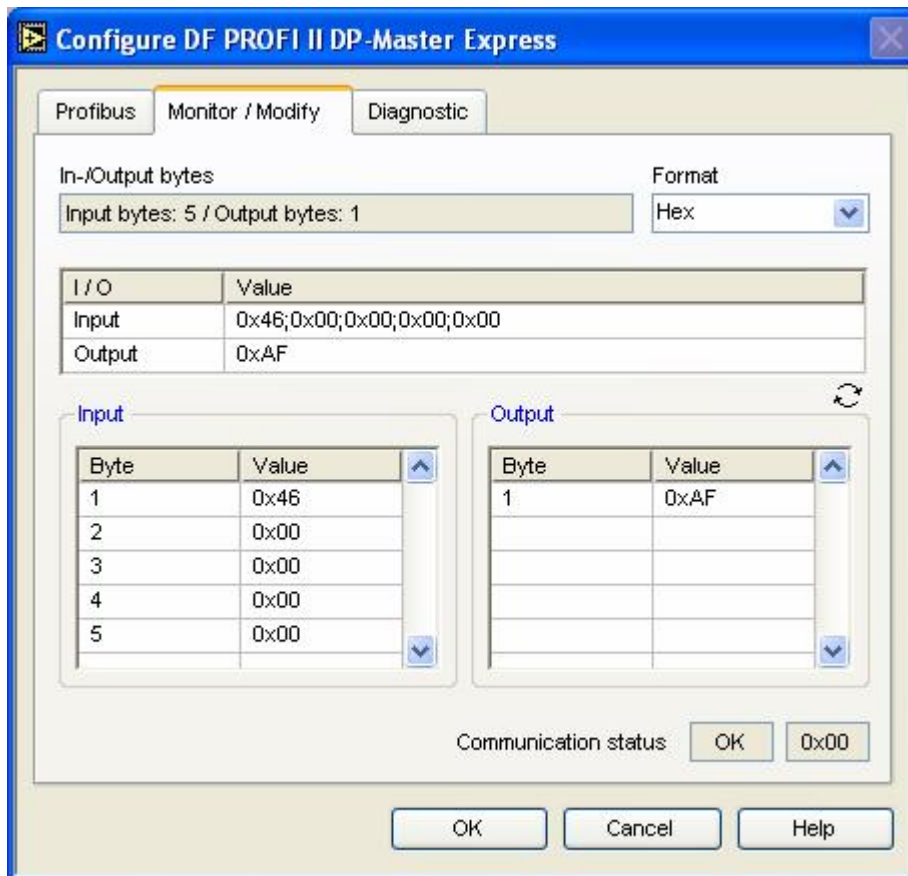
Configure DF PROFI II DP-Master Express

Profibus | Monitor / Modify | Diagnostic

In-/Output bytes
Input bytes: 5 / Output bytes: 1

Format
Hex

| I / O | Value |
|---|---|
| Input | 0x46;0x00;0x00;0x00;0x00 |
| Output | 0xAF |

Input

| Byte | Value |
|---|---|
| 1 | 0x46 |
| 2 | 0x00 |
| 3 | 0x00 |
| 4 | 0x00 |
| 5 | 0x00 |

Output

| Byte | Value |
|---|---|
| 1 | 0xAF |

Communication status OK 0x00

OK Cancel Help